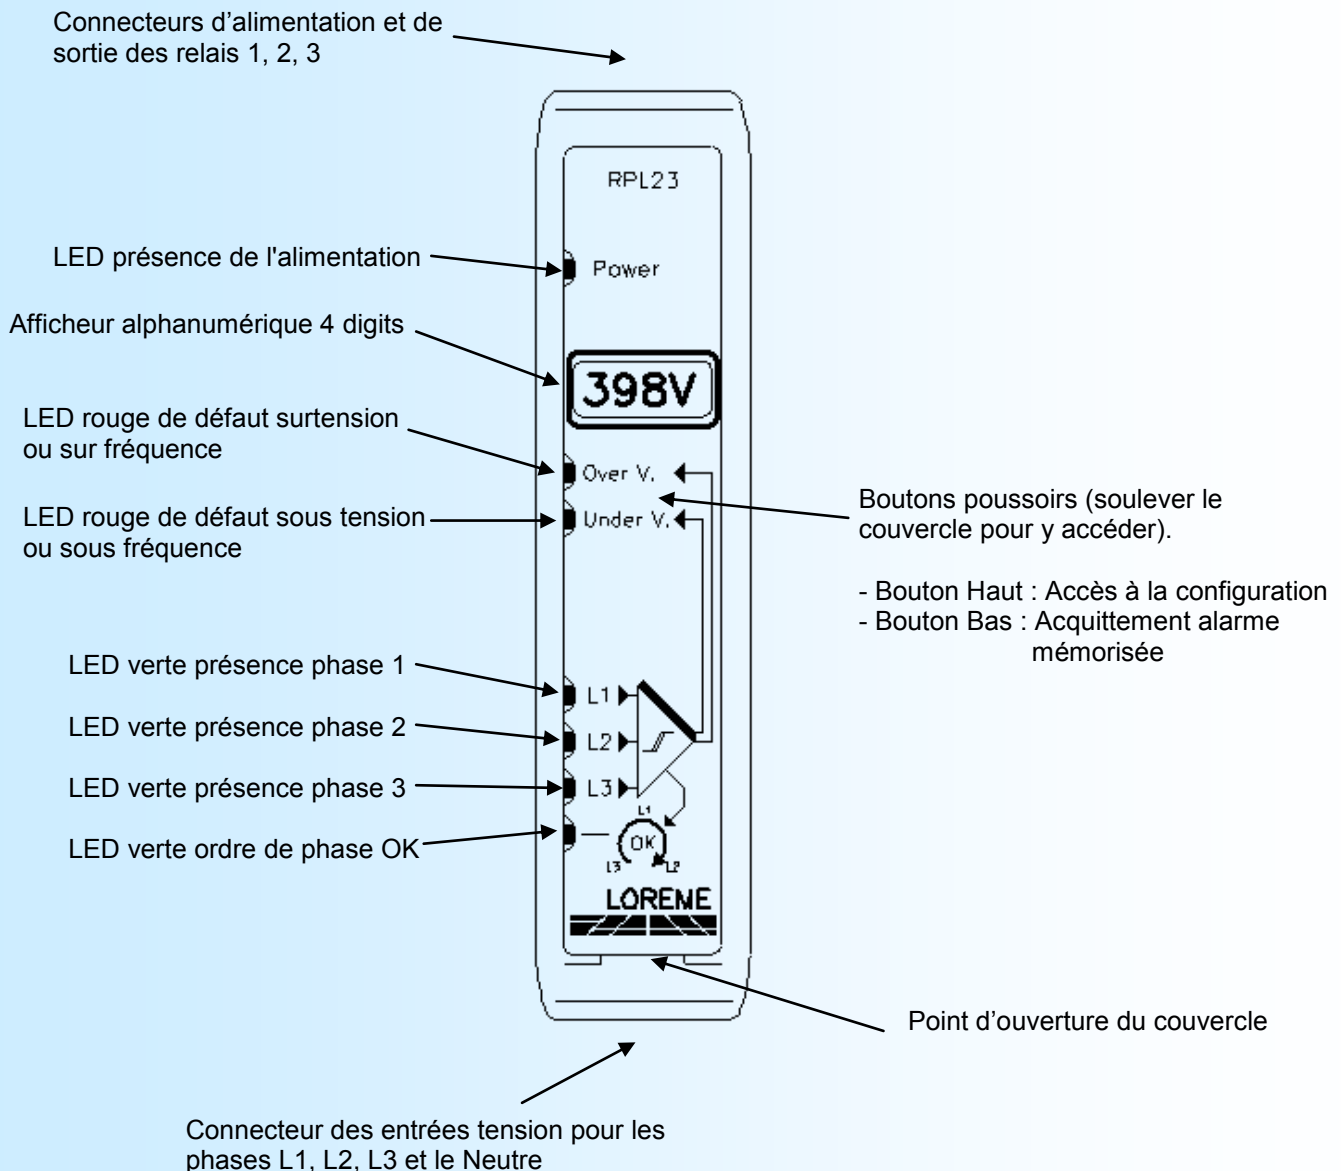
Connecteurs d'alimentation et de sortie des relais 1, 2, 3

RPL23

LED présence de l'alimentation

Power

Afficheur alphanumérique 4 digits

398V

LED rouge de défaut surtension ou sur fréquence

Over V.

LED rouge de défaut sous tension ou sous fréquence

Under V.

Boutons poussoirs (soulever le couvercle pour y accéder).

- Bouton Haut : Accès à la configuration
- Bouton Bas : Acquittement alarme mémorisée

LED verte présence phase 1

L1

LED verte présence phase 2

L2

LED verte présence phase 3

L3

LED verte ordre de phase OK

L1
OK
L3
L2

LOREME

Point d'ouverture du couvercle

Connecteur des entrées tension pour les phases L1, L2, L3 et le Neutre